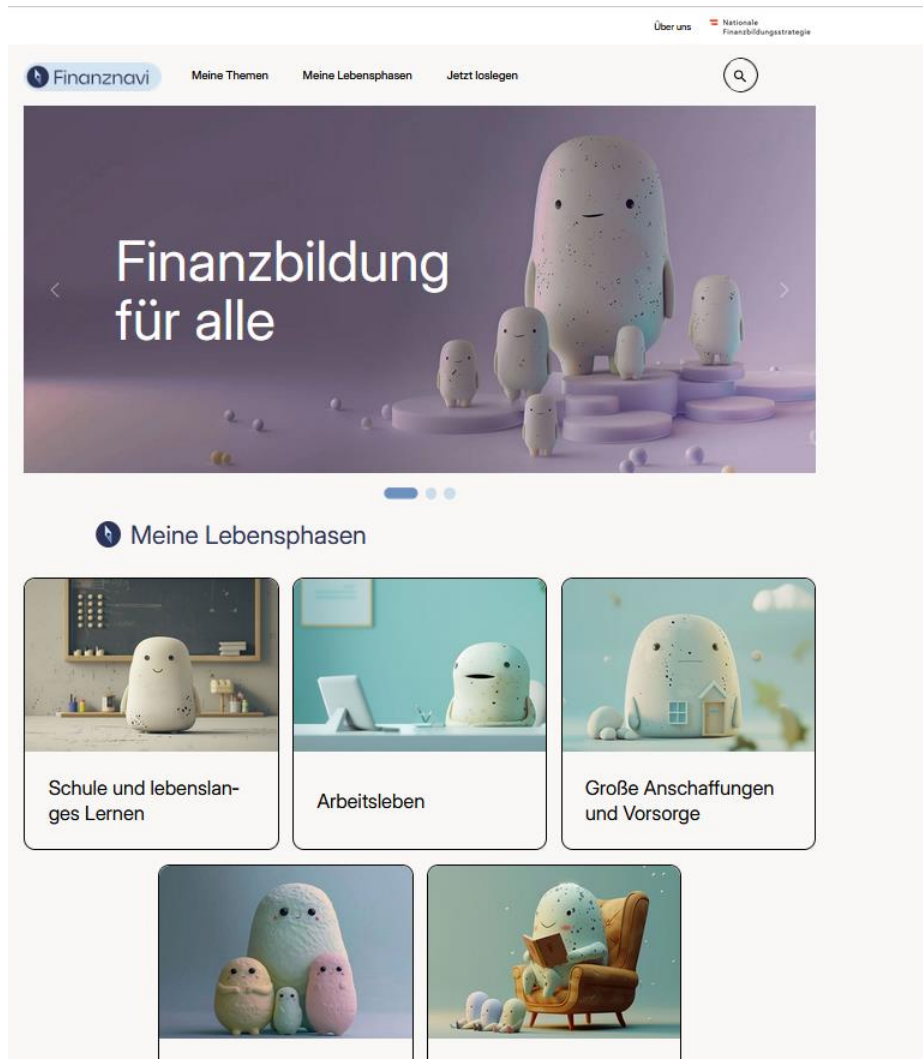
Über uns Nationale Finanzbildungsstrategie

Finanznavi Meine Themen Meine Lebensphasen Jetzt loslegen

Finanzbildung für alle

Meine Lebensphasen

Schule und lebenslanges Lernen

Arbeitsleben

Große Anschaffungen und Vorsorge